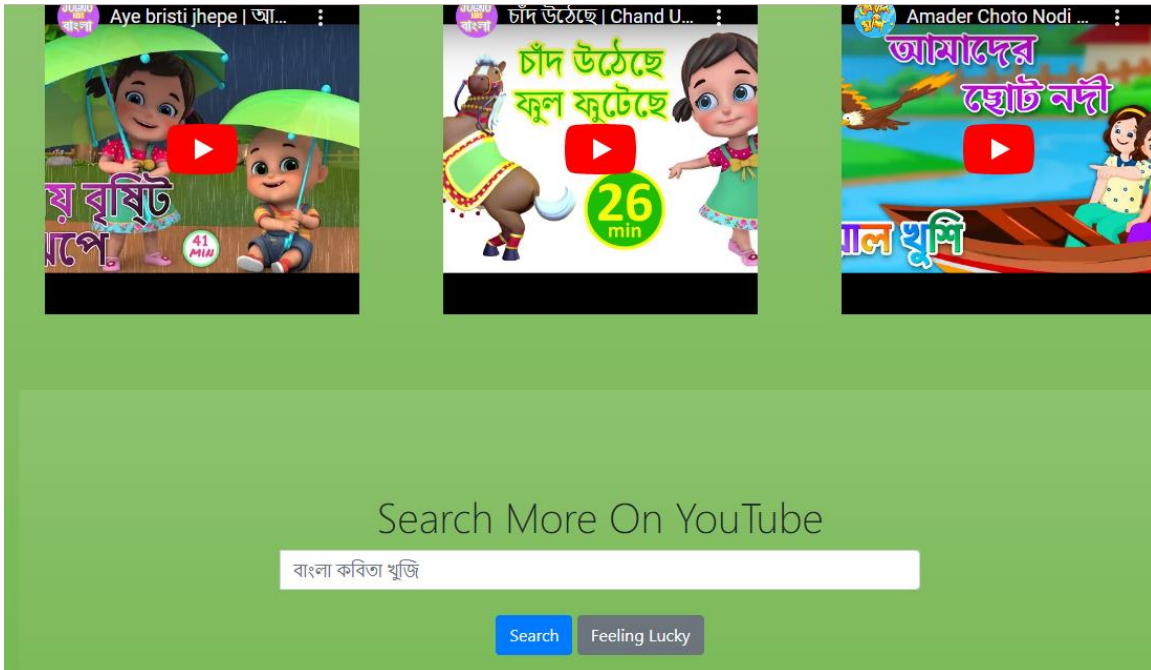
JUGNU KIDS বাংলা

Aye bristi jhepe | আ...

য় বৃষ্টি ঝেঁপে

41 MIN

JUGNU KIDS বাংলা

চাঁদ উঠেছে | Chand U...

চাঁদ উঠেছে ফুল ফুটেছে

26 min

Amader Choto Nodi ...

আমাদের ছোট নদী

াল খুশি

Search More On YouTube

বাংলা কবিতা খুজি

Search

Feeling Lucky